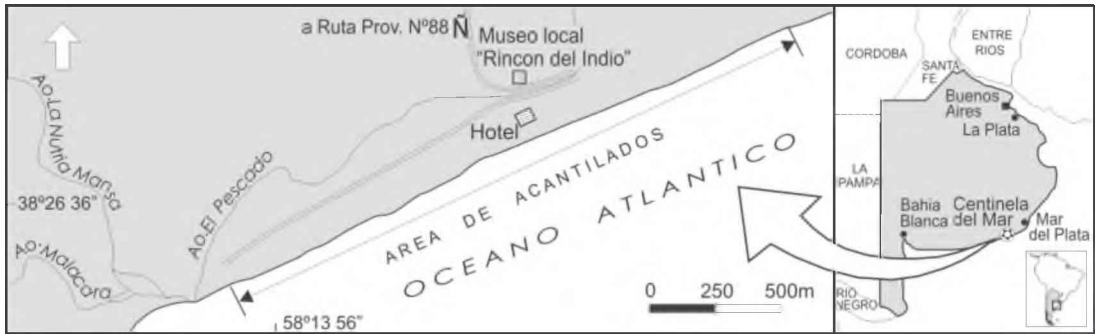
a Ruta Prov. Nº88 Ñ Museo local "Rincon del Indio"

Hotel

Aº La Nutria Mansa

38º26 36"

Aº Malacara

Aº El Pescado

AREA DE ACANTILADOS

OCEANO ATLANTICO

0 250 500m

58º13 56"

CORDOBA

ENTRE RIOS

SANTA FE

Buenos Aires

La Plata

LA PAMPA

Bahia Blanca

Centinela del Mar

Mar del Plata

RIO NEGRO